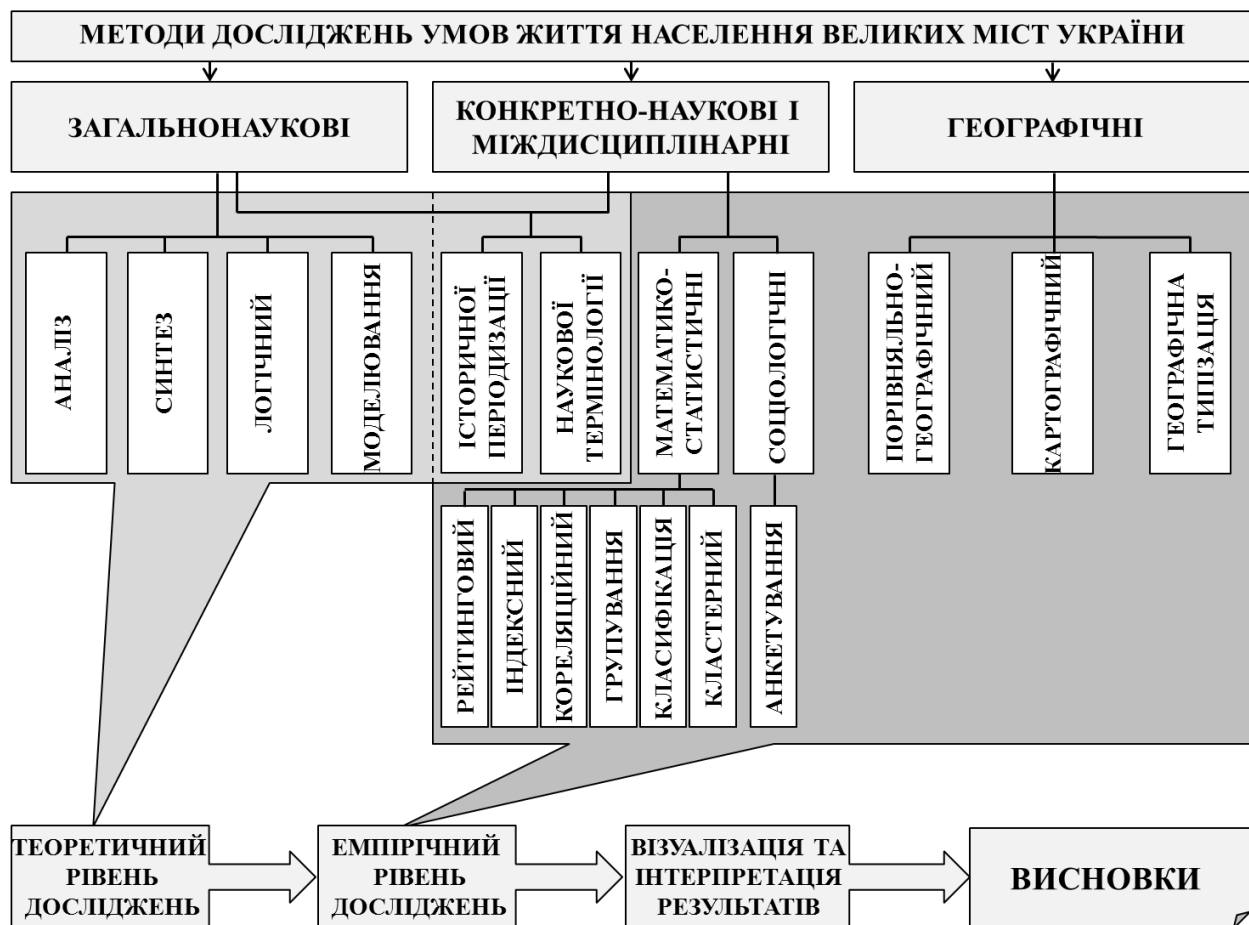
МЕТОДИ ДОСЛІДЖЕНЬ УМОВ ЖИТТЯ НАСЕЛЕННЯ ВЕЛИКИХ МІСТ УКРАЇНИ

ЗАГАЛЬНОНАУКОВІ

КОНКРЕТНО-НАУКОВІ І МІЖДИСЦИПЛІНАРНІ

ГЕОГРАФІЧНІ

АНАЛІЗ

СИНТЕЗ

ЛОГІЧНИЙ

МОДЕЛЮВАННЯ

ІСТОРИЧНОЇ ПЕРІОДИЗАЦІЇ

НАУКОВОЇ ТЕРМІНОЛОГІЇ

МАТЕМАТИКО-СТАТИСТИЧНІ

СОЦІОЛОГІЧНІ

ПОРІВНЯЛЬНО-ГЕОГРАФІЧНИЙ

КАРТОГРАФІЧНИЙ

ГЕОГРАФІЧНА ТИПІЗАЦІЯ

РЕЙТИНГОВИЙ

ІНДЕКСНИЙ

КОРЕЛЯЦІЙНИЙ

ГРУПУВАННЯ

КЛАСИФІКАЦІЯ

КЛАСТЕРНИЙ

АНКЕТУВАННЯ

ТЕОРЕТИЧНИЙ РІВЕНЬ ДОСЛІДЖЕНЬ

ЕМПІРІЧНИЙ РІВЕНЬ ДОСЛІДЖЕНЬ

ВІЗУАЛІЗАЦІЯ ТА ІНТЕРПРЕТАЦІЯ РЕЗУЛЬТАТІВ

ВИСНОВКИ